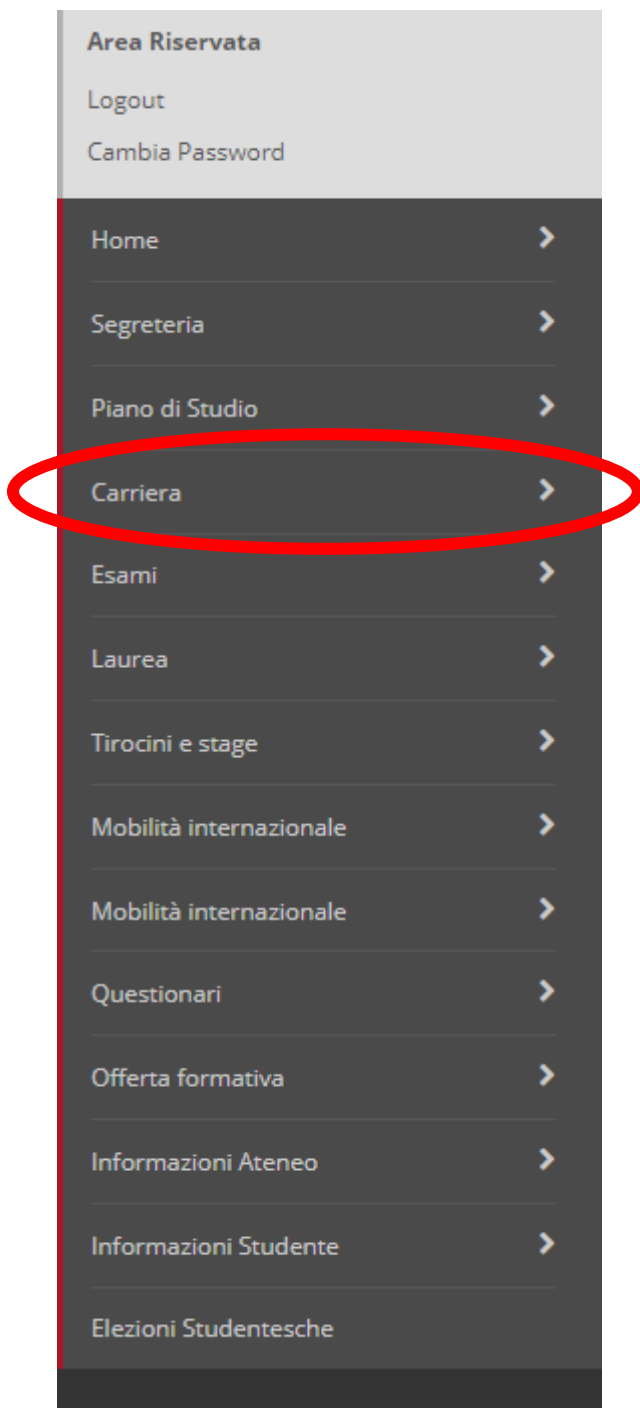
Area Riservata
Logout
Cambia Password

Home
Segreteria
Piano di Studio
Carriera
Esami
Laurea
Tirocini e stage
Mobilità internazionale
Mobilità internazionale
Questionari
Offerta formativa
Informazioni Ateneo
Informazioni Studente
Elezioni Studentesche